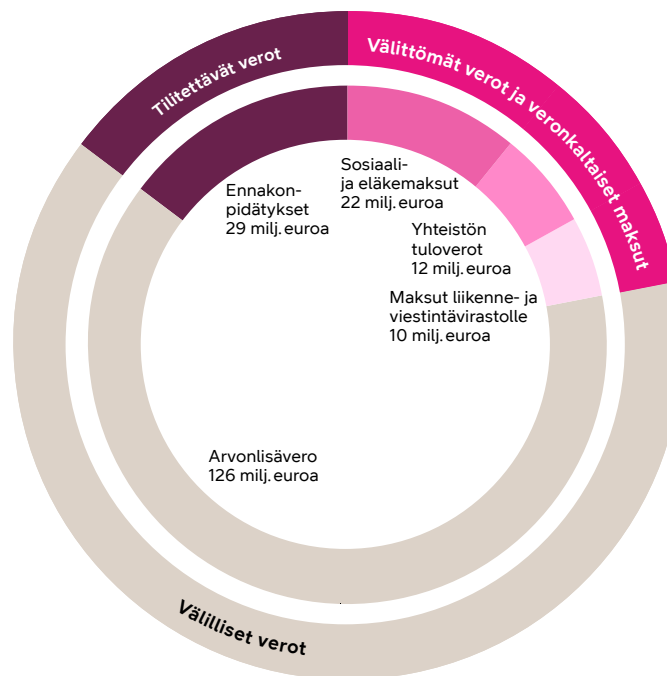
Tilitettävät verot

Välittömät verot ja veronkaltaiset maksut

Ennakonpidätykset
29 milj. euroa

Sosiaali- ja eläkemaksut
22 milj. euroa

Yhteistön tuloverot
12 milj. euroa

Maksut liikenne- ja viestintävirastolle
10 milj. euroa

Arvonlisävero
126 milj. euroa

Välilliset verot